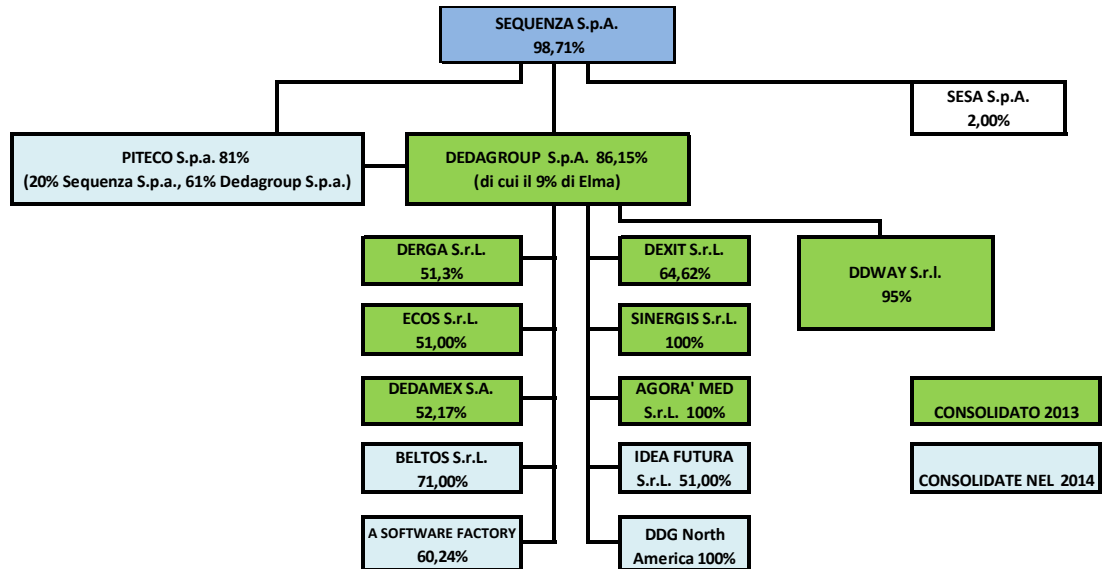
SEQUENZA S.p.A.
98,71%

SESA S.p.A.
2,00%

PITECO S.p.a. 81%
(20% Sequenza S.p.a., 61% Dedagroup S.p.a.)

DEDAGROUP S.p.A. 86,15%
(di cui il 9% di Elma)

DERGA S.r.L.
51,3%

ECOS S.r.L.
51,00%

DEDAMEX S.A.
52,17%

BELTOS S.r.L.
71,00%

A SOFTWARE FACTORY
60,24%

DEXIT S.r.L.
64,62%

SINERGIS S.r.L.
100%

AGORA' MED
S.r.L. 100%

IDEA FUTURA
S.r.L. 51,00%

DDG North
America 100%

DDWAY S.r.l.
95%

CONSOLIDATO 2013

CONSOLIDATE NEL 2014